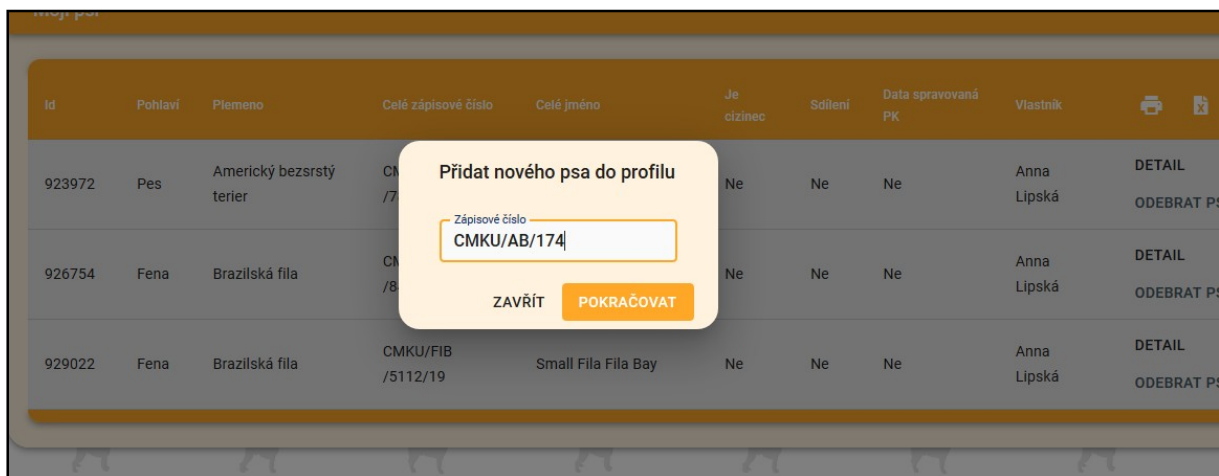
Moji psi

| Id | Pohlaví | Plemeno | Celé zápisové číslo | Celé jméno | Je cizinec | Sdílení | Data spravovaná PK | Vlastník | |
|---|---|---|---|---|---|---|---|---|---|
| 923972 | Pes | Americký bezsrstý terier | CM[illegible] /7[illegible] | | Ne | Ne | Ne | Anna Lipská | DETAIL ODEBRAT PS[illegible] |
| 926754 | Fena | Brazilská fila | CM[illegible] /8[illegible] | | Ne | Ne | Ne | Anna Lipská | DETAIL ODEBRAT PS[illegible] |
| 929022 | Fena | Brazilská fila | CMKU/FIB /5112/19 | Small Fila Fila Bay | Ne | Ne | Ne | Anna Lipská | DETAIL ODEBRAT PS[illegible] |

Přidat nového psa do profilu

Zápisové číslo
CMKU/AB/174

ZAVŘÍT POKRAČOVAT